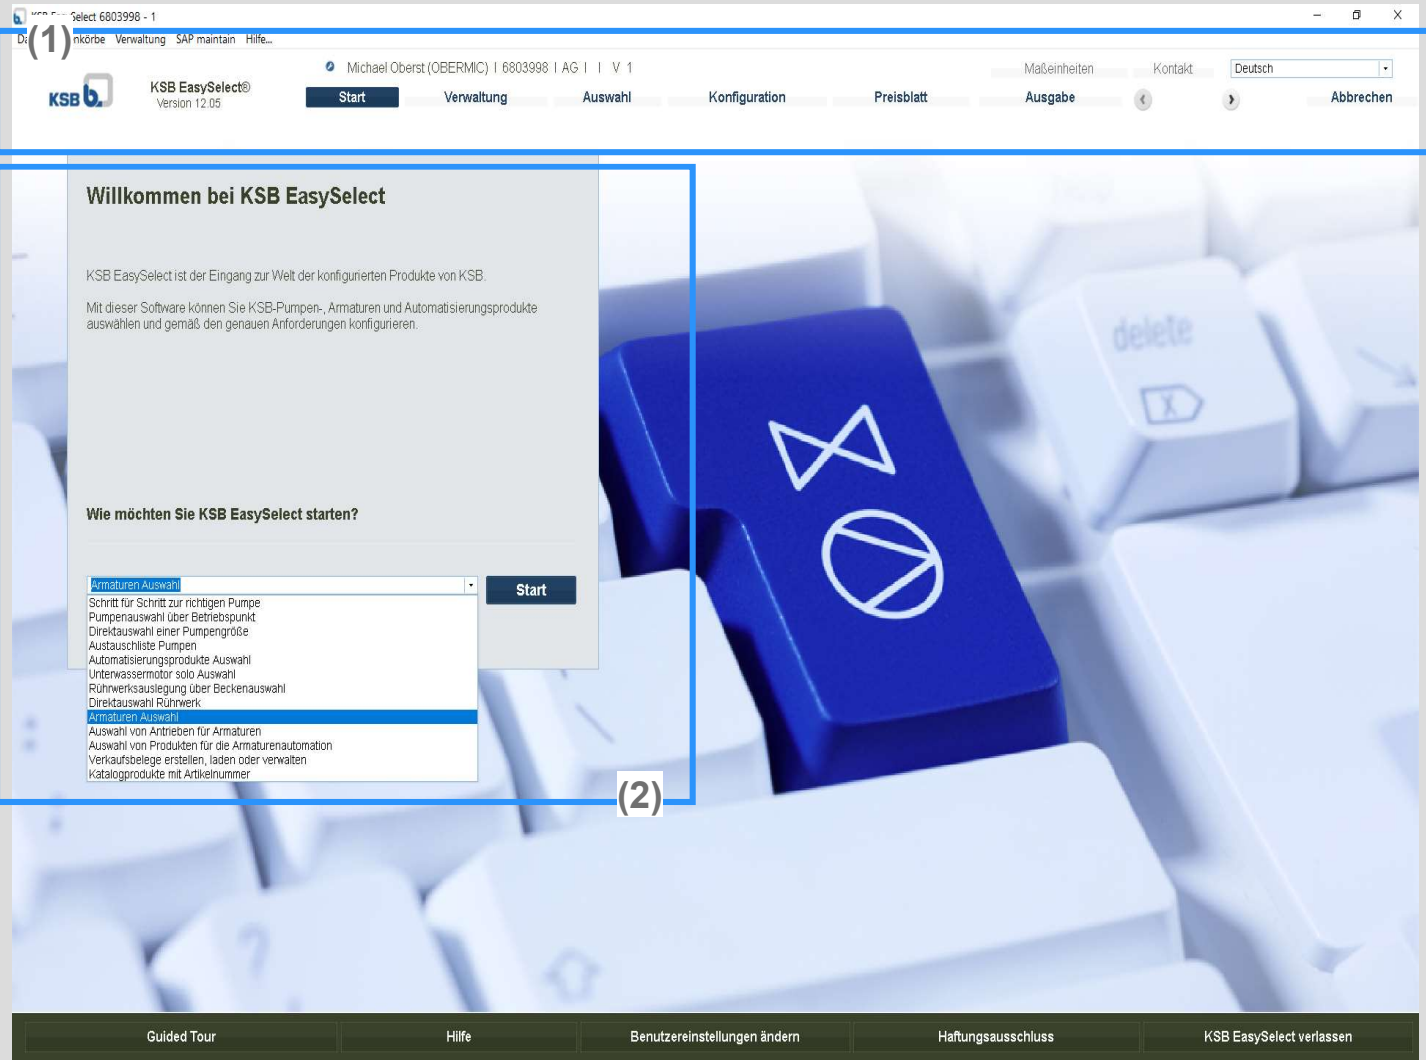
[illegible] Select 6803998 - 1

(1)

Da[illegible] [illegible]nkörbe Verwaltung SAP maintain Hilfe...

KSB EasySelect®
Version 12.05

Michael Oberst (OBERMIC) I 6803998 I AG I I V 1

Maßeinheiten Kontakt Deutsch

Start Verwaltung Auswahl Konfiguration Preisblatt Ausgabe Abbrechen

Willkommen bei KSB EasySelect

KSB EasySelect ist der Eingang zur Welt der konfigurierten Produkte von KSB.

Mit dieser Software können Sie KSB-Pumpen-, Armaturen und Automatisierungsprodukte auswählen und gemäß den genauen Anforderungen konfigurieren.

Wie möchten Sie KSB EasySelect starten?

Armaturen Auswahl

Start

Schritt für Schritt zur richtigen Pumpe
Pumpenauswahl über Betriebspunkt
Direktauswahl einer Pumpengröße
Austauschliste Pumpen
Automatisierungsprodukte Auswahl
Unterwassermotor solo Auswahl
Rührwerksauslegung über Beckenauswahl
Direktauswahl Rührwerk
Armaturen Auswahl
Auswahl von Antrieben für Armaturen
Auswahl von Produkten für die Armaturenautomation
Verkaufsbelege erstellen, laden oder verwalten
Katalogprodukte mit Artikelnummer

(2)

delete

Guided Tour Hilfe Benutzereinstellungen ändern Haftungsausschluss KSB EasySelect verlassen